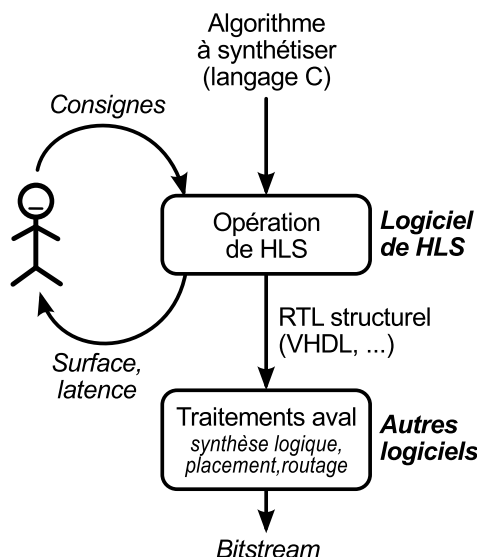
Algorithme
à synthétiser
(langage C)

Consignes

Opération
de HLS

Logiciel
de HLS

RTL structurel
(VHDL, ...)

Surface,
latence

Traitements aval
synthèse logique,
placement,routage

Autres
logiciels

Bitstream